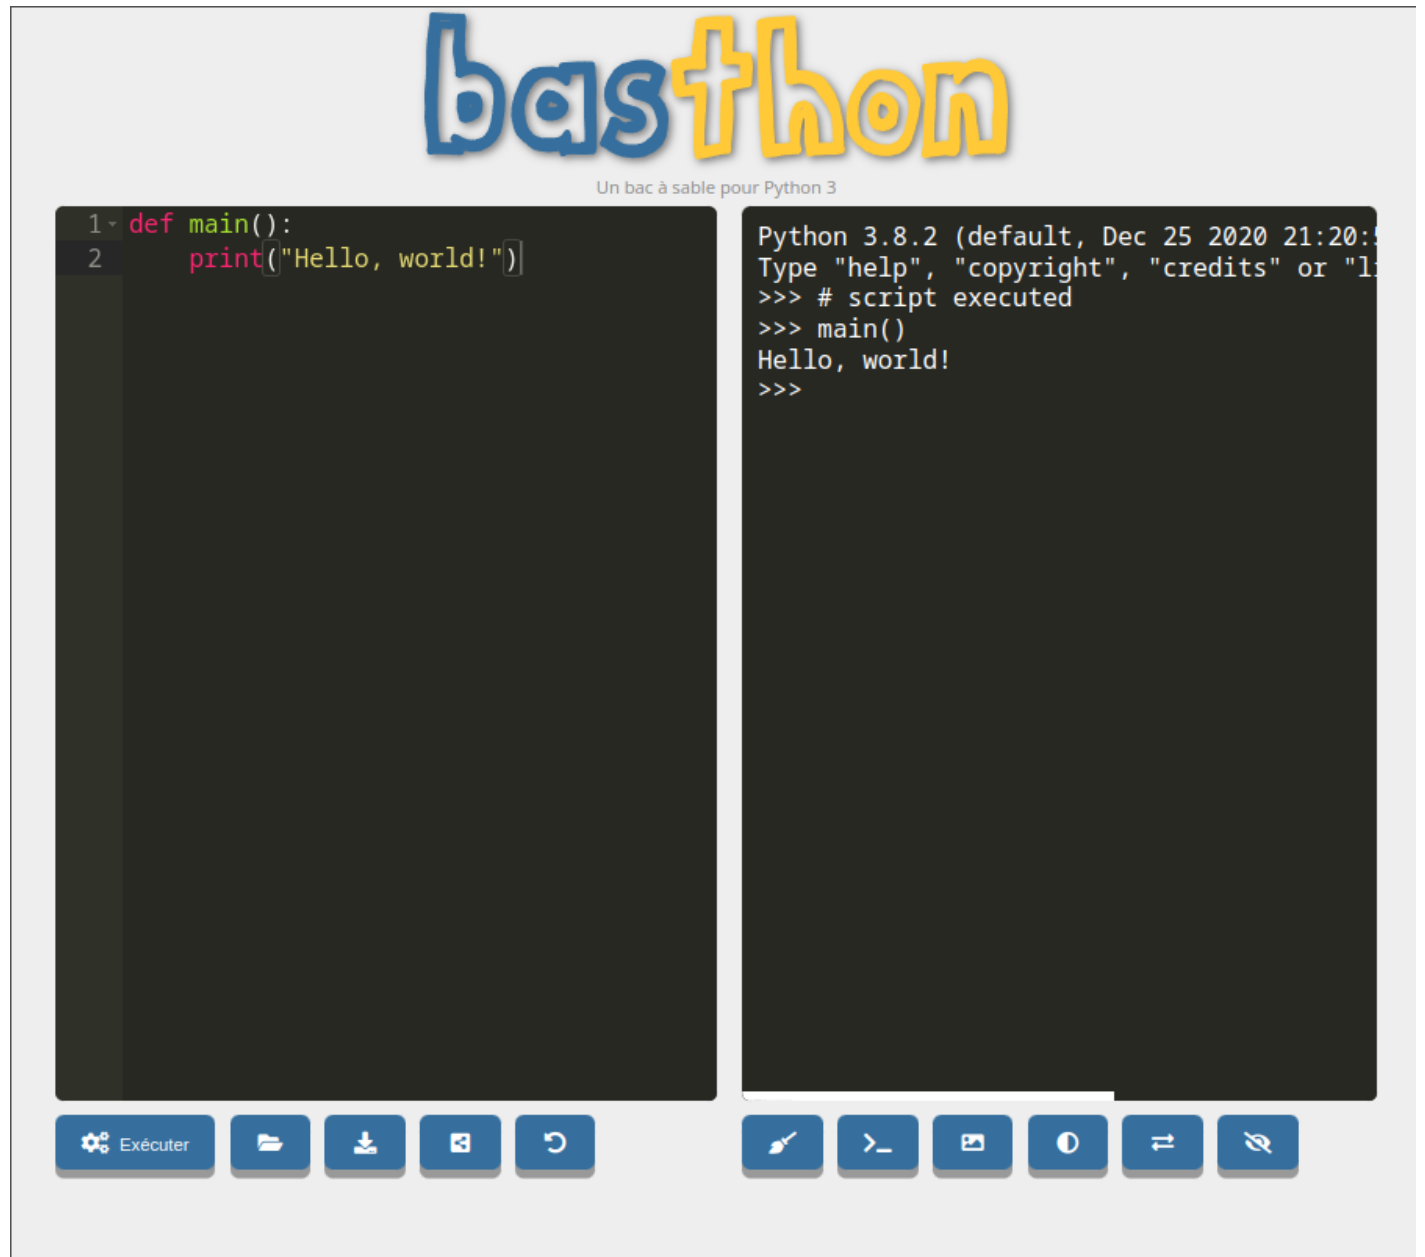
basthon

Un bac à sable pour Python 3

1 def main():
2     print("Hello, world!")

Python 3.8.2 (default, Dec 25 2020 21:20:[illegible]
Type "help", "copyright", "credits" or "l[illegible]
>>> # script executed
>>> main()
Hello, world!
>>>

Exécuter